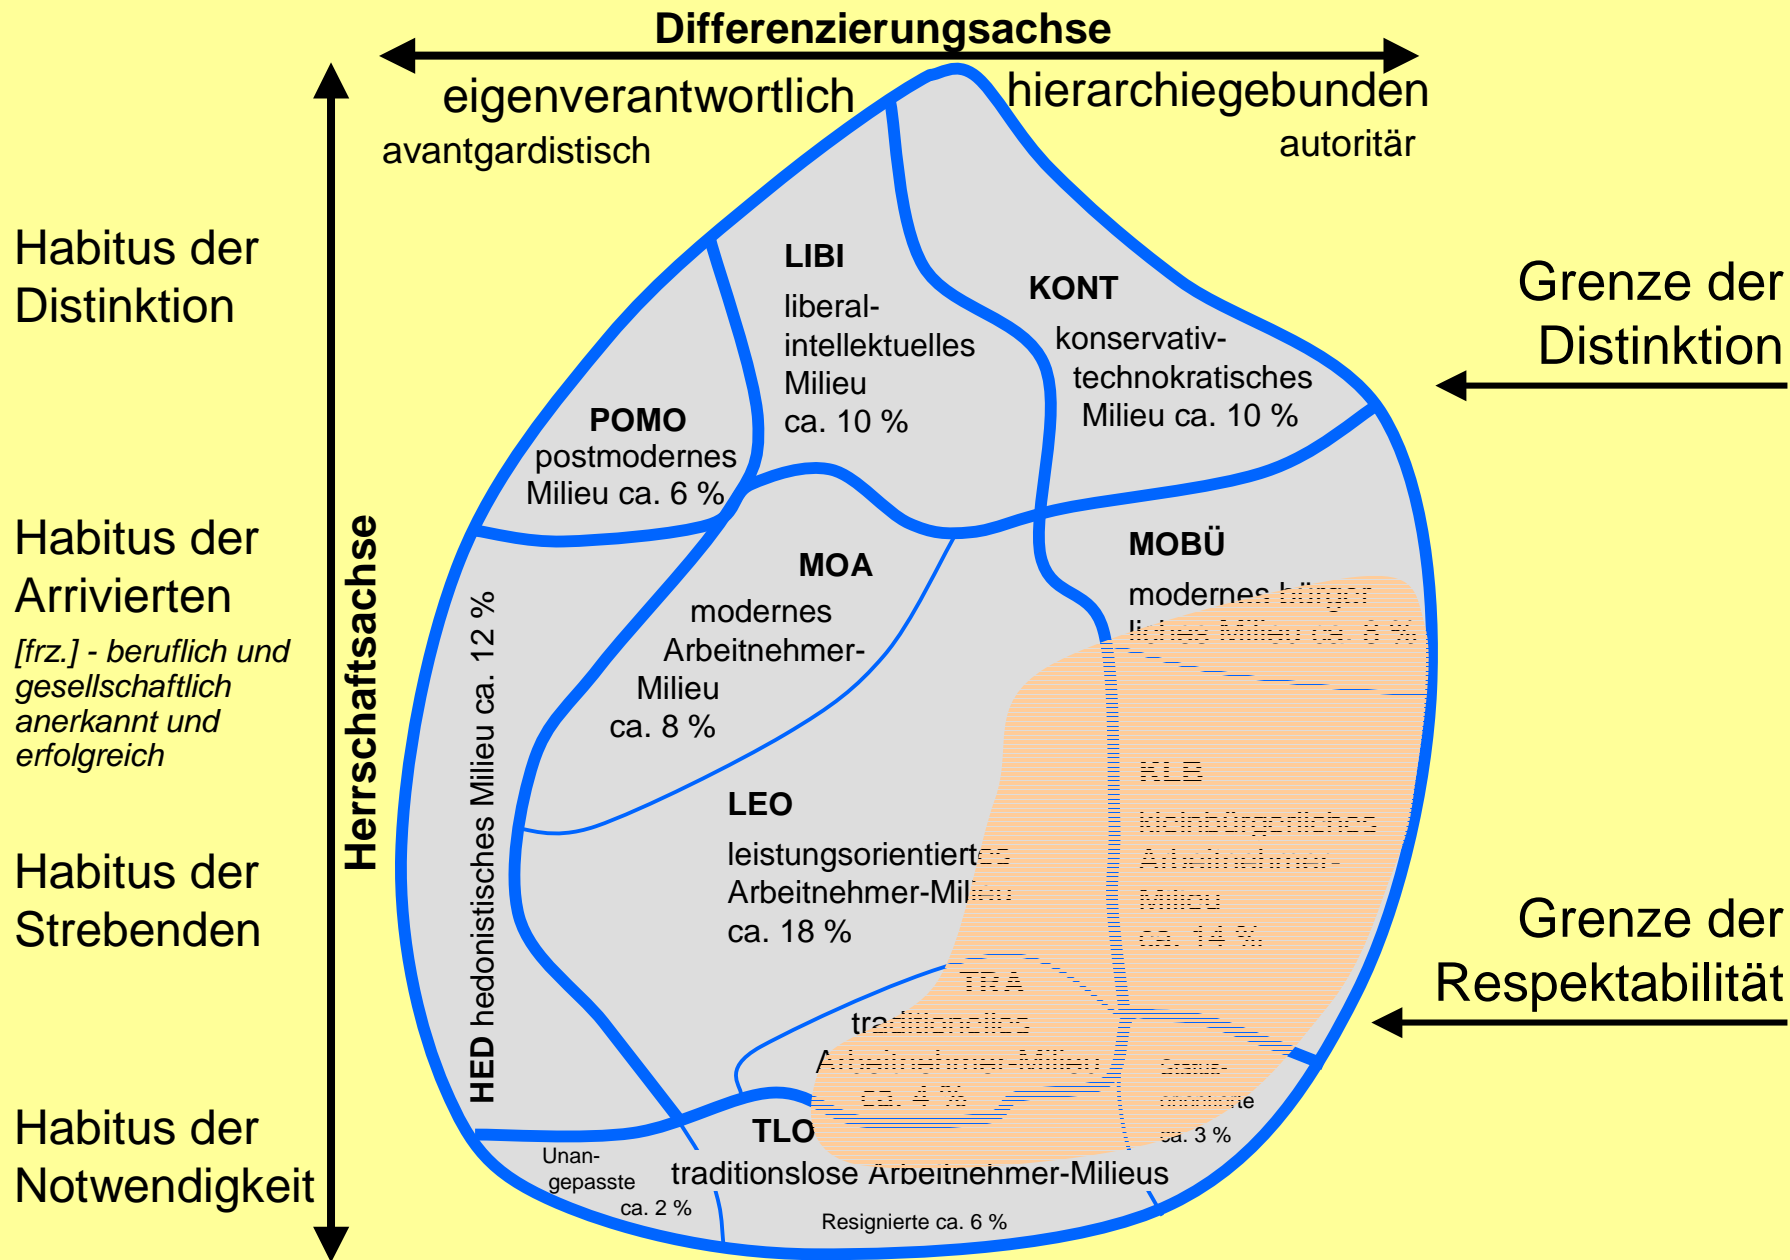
Differenzierungsachse

eigenverantwortlich
avantgardistisch

hierarchiegebunden
autoritär

Habitus der Distinktion

Habitus der Arrivierten
[frz.] - beruflich und gesellschaftlich anerkannt und erfolgreich

Habitus der Strebenden

Habitus der Notwendigkeit

Herrschaftsachse

Grenze der Distinktion

Grenze der Respektabilität

LIBI
liberal-intellektuelles Milieu
ca. 10 %

KONT
konservativ-technokratisches Milieu ca. 10 %

POMO
postmodernes Milieu ca. 6 %

MOA
modernes Arbeitnehmer-Milieu
ca. 8 %

MOBÜ
modernes bürgerliches Milieu ca. 8 %

HED hedonistisches Milieu ca. 12 %

LEO
leistungsorientiertes Arbeitnehmer-Milieu
ca. 18 %

KLB
kleinbürgerliches Arbeitnehmer-Milieu
ca. 14 %

TRA
traditionelles Arbeitnehmer-Milieu
ca. 4 %

Status-orientierte
ca. 3 %

TLO
traditionslose Arbeitnehmer-Milieus

Unan-gepasste
ca. 2 %

Resignierte ca. 6 %